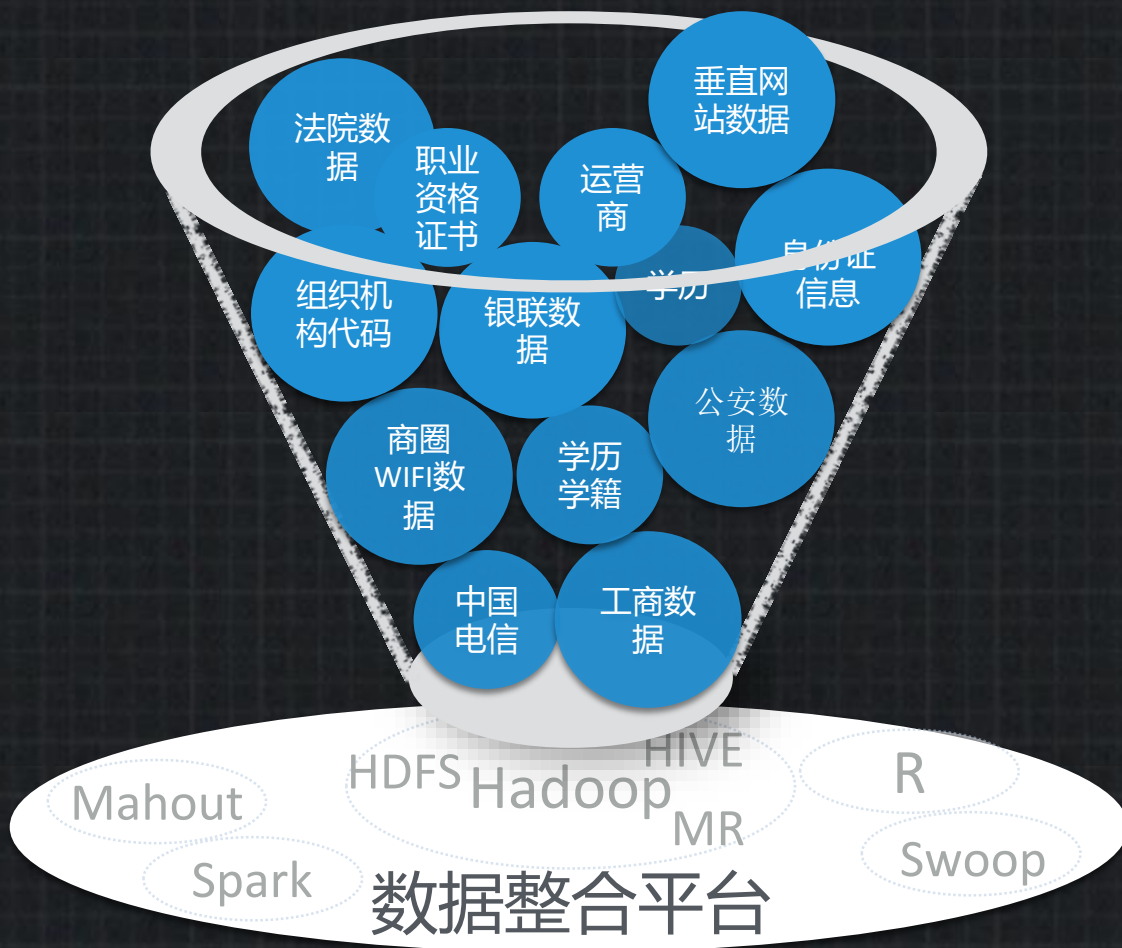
法院数据

职业资格证书

运营商

垂直网站数据

身份证信息

学历

组织机构代码

银联数据

公安数据

商圈WIFI数据

学历学籍

中国电信

工商数据

HDFS

HIVE

Hadoop

MR

Mahout

R

Spark

Swoop

数据整合平台